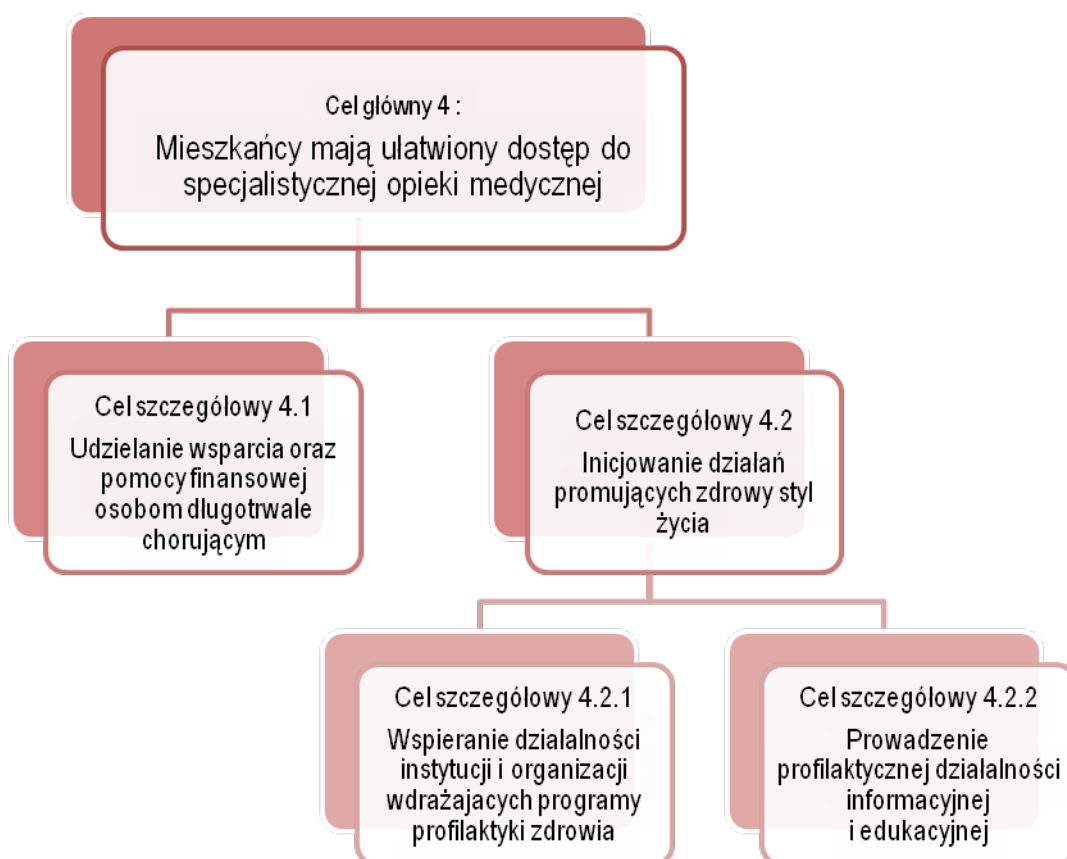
Cel główny 4 :
Mieszkańcy mają ułatwiony dostęp do specjalistycznej opieki medycznej

Cel szczegółowy 4.1
Udzielanie wsparcia oraz pomocy finansowej osobom długotrwale chorującym

Cel szczegółowy 4.2
Inicjowanie działań promujących zdrowy styl życia

Cel szczegółowy 4.2.1
Wspieranie działalności instytucji i organizacji wdrażajacych programy profilaktyki zdrowia

Cel szczegółowy 4.2.2
Prowadzenie profilaktycznej działalności informacyjnej i edukacyjnej